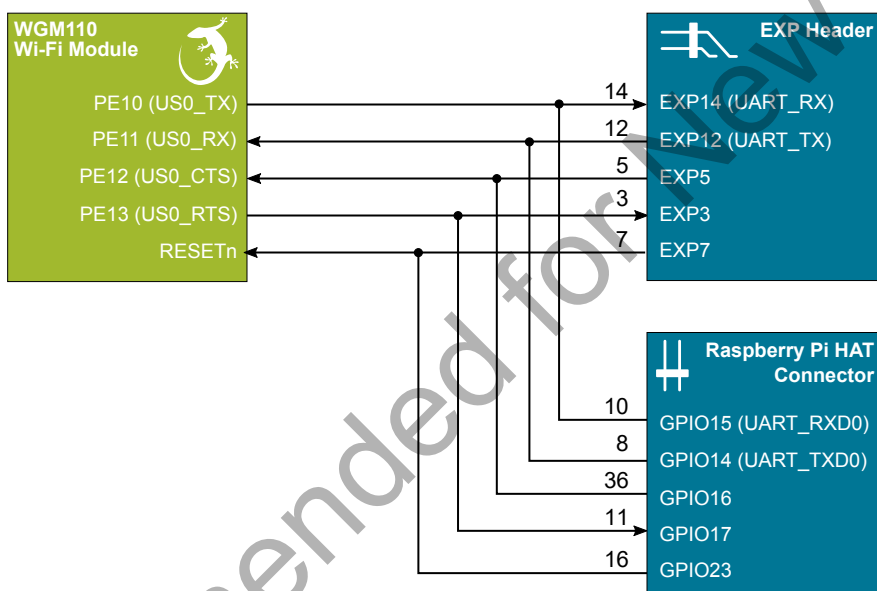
WGM110
Wi-Fi Module

PE10 (US0_TX)
PE11 (US0_RX)
PE12 (US0_CTS)
PE13 (US0_RTS)
RESETn

EXP Header

14
12
5
3
7

EXP14 (UART_RX)
EXP12 (UART_TX)
EXP5
EXP3
EXP7

Raspberry Pi HAT Connector

10
8
36
11
16

GPIO15 (UART_RXD0)
GPIO14 (UART_TXD0)
GPIO16
GPIO17
GPIO23

ended for New